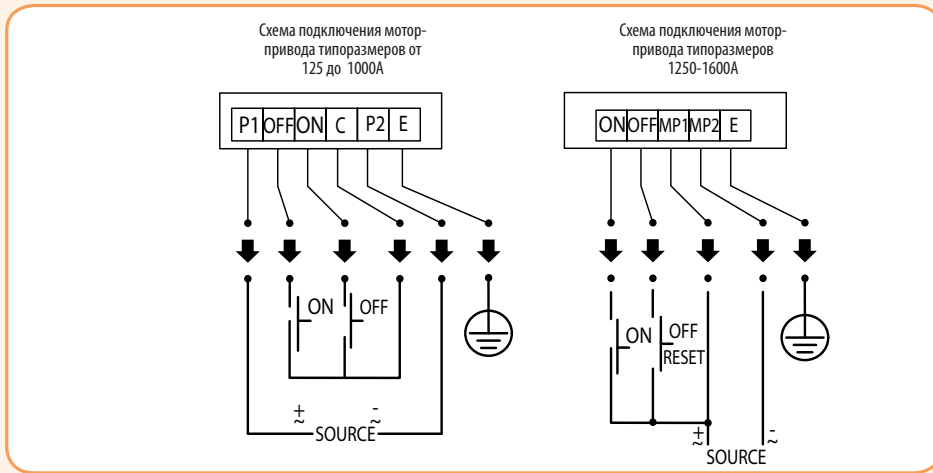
Схема подключения мотор-привода типоразмеров от 125 до 1000А

| P1 | OFF | ON | C | P2 | E |
|---|---|---|---|---|---|

ON

OFF

$\underset{\sim}{+}$ SOURCE $\underset{\sim}{-}$

Схема подключения мотор-привода типоразмеров 1250-1600А

| ON | OFF | MP1 | MP2 | E |
|---|---|---|---|---|

ON

OFF RESET

$\underset{\sim}{+}$ SOURCE $\underset{\sim}{-}$